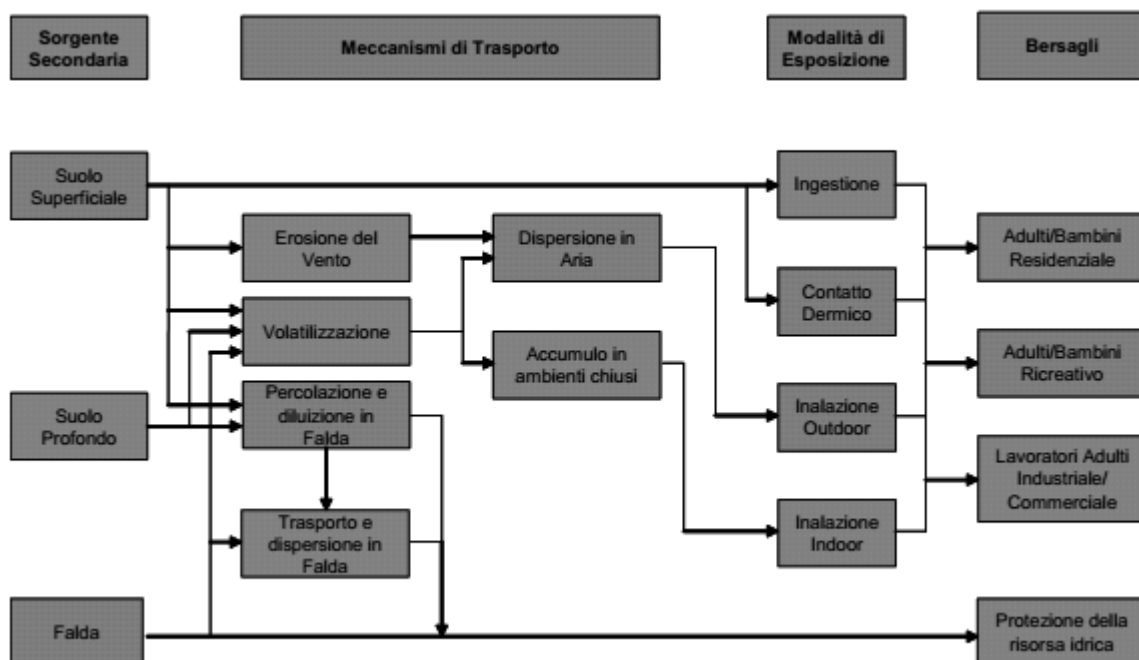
Sorgente Secondaria

Meccanismi di Trasporto

Modalità di Esposizione

Bersagli

Suolo Superficiale

Suolo Profondo

Falda

Erosione del Vento

Volatilizzazione

Percolazione e diluizione in Falda

Trasporto e dispersione in Falda

Dispersione in Aria

Accumulo in ambienti chiusi

Ingestione

Contatto Dermico

Inalazione Outdoor

Inalazione Indoor

Adulti/Bambini Residenziale

Adulti/Bambini Ricreativo

Lavoratori Adulti Industriale/ Commerciale

Protezione della risorsa idrica